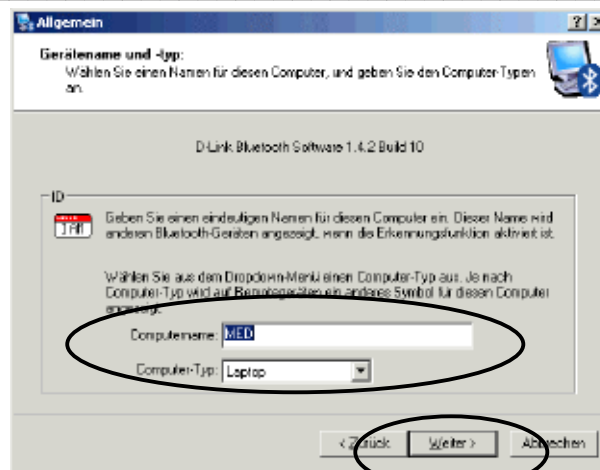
Allgemein

?

Gerätename und -typ:
Wählen Sie einen Namen für diesen Computer, und geben Sie den Computer-Typen an.

D-Link Bluetooth Software 1.4.2 Build 10

ID

Geben Sie einen eindeutigen Namen für diesen Computer ein. Dieser Name wird anderen Bluetooth-Geräten angezeigt, wenn die Erkennungsfunktion aktiviert ist.

Wählen Sie aus dem Dropdown-Menü einen Computer-Typ aus. Je nach Computer-Typ wird auf Benutzergeräten ein anderes Symbol für diesen Computer angezeigt.

Computername: MED

Computer-Typ: Laptop

< Zurück | Weiter > | Abbrechen